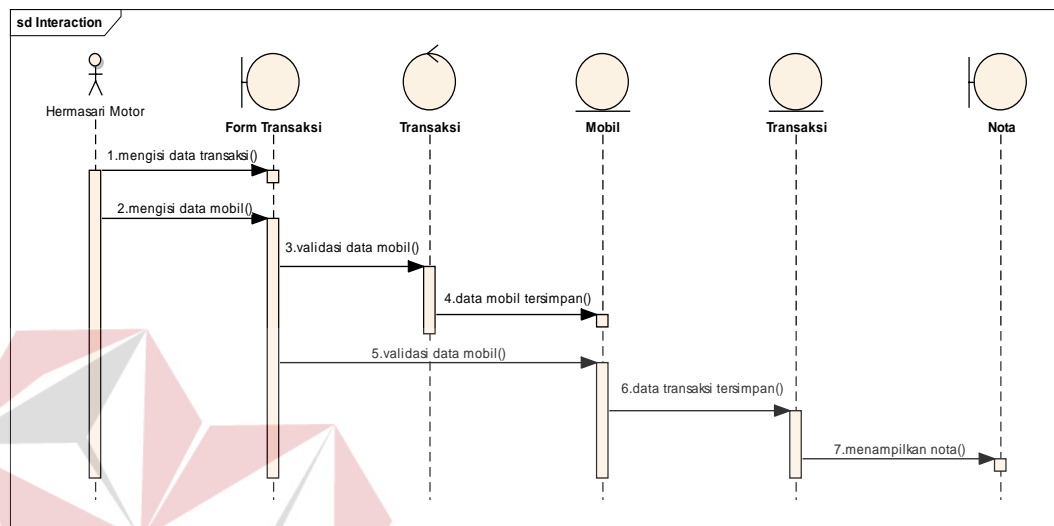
sd Interaction

Hermasari Motor

Form Transaksi

Transaksi

Mobil

Transaksi

Nota

1.mengisi data transaksi()

2.mengisi data mobil()

3.validasi data mobil()

4.data mobil tersimpan()

5.validasi data mobil()

6.data transaksi tersimpan()

7.menampilkan nota()